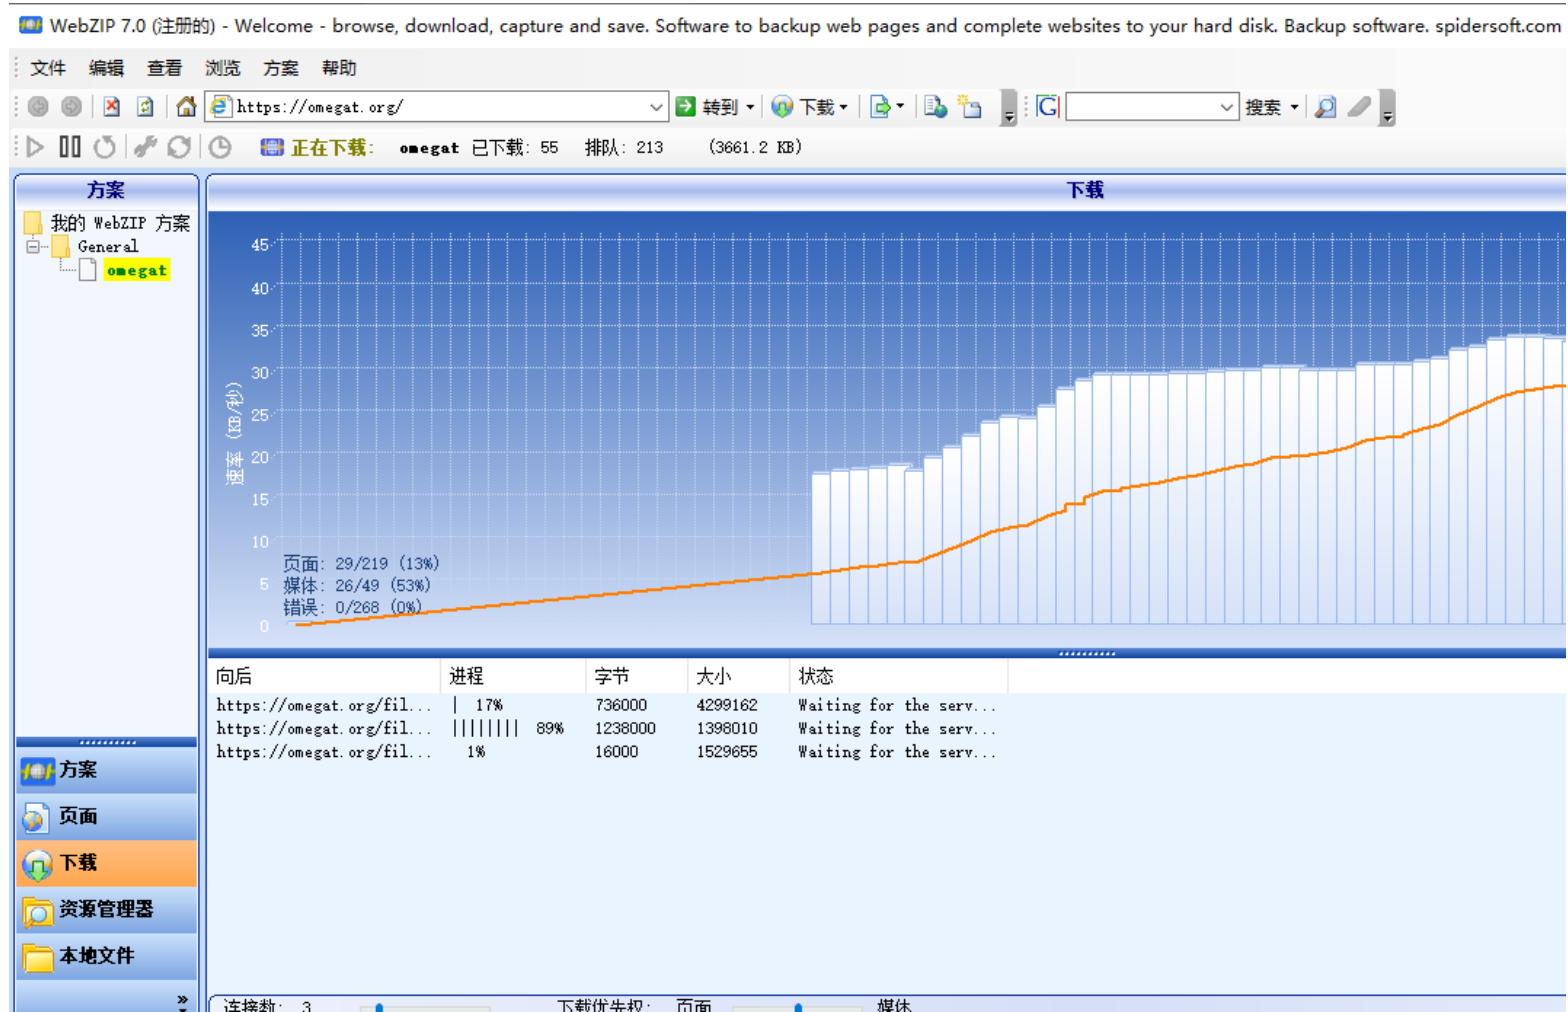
WebZIP 7.0 (注册的) - Welcome - browse, download, capture and save. Software to backup web pages and complete websites to your hard disk. Backup software. spidersoft.com

文件 编辑 查看 浏览 方案 帮助

https://omegat.org/ 转到 下载 搜索

正在下载: omegat 已下载: 55 排队: 213 (3661.2 KB)

方案

我的 WebZIP 方案
General
omegat

下载

45
40
35
30
25
20
15
10
5
0
速率 (KB/秒)

页面: 29/219 (13%)
媒体: 26/49 (53%)
错误: 0/268 (0%)

| 向后 | 进程 | 字节 | 大小 | 状态 |
|---|---|---|---|---|
| https://omegat.org/fil... | \| 17% | 736000 | 4299162 | Waiting for the serv... |
| https://omegat.org/fil... | \|\|\|\|\|\|\|\| 89% | 1238000 | 1398010 | Waiting for the serv... |
| https://omegat.org/fil... | 1% | 16000 | 1529655 | Waiting for the serv... |

方案
页面
下载
资源管理器
本地文件

连接数: 3 下载优先权: 页面 媒体